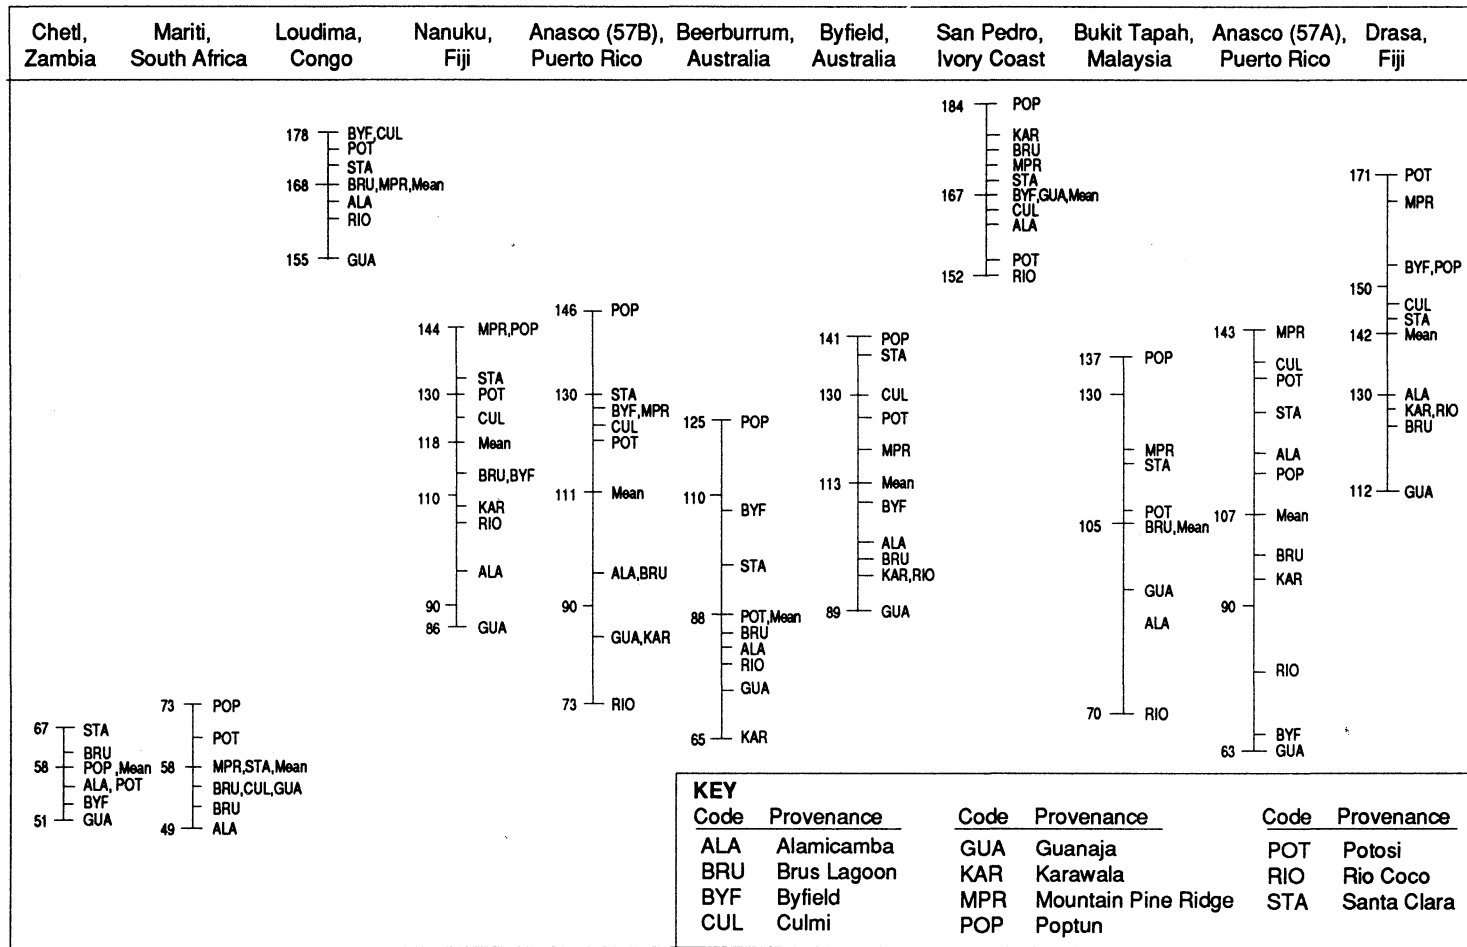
Chetl, Zambia | Mariti, South Africa | Loudima, Congo | Nanuku, Fiji | Anasco (57B), Puerto Rico | Beerburrum, Australia | Byfield, Australia | San Pedro, Ivory Coast | Bukit Tapah, Malaysia | Anasco (57A), Puerto Rico | Drasa, Fiji

Chetl, Zambia
67 STA
BRU
58 POP ,Mean
ALA, POT
BYF
51 GUA

Mariti, South Africa
73 POP
POT
58 MPR,STA,Mean
BRU,CUL,GUA
BRU
49 ALA

Loudima, Congo
178 BYF,CUL
POT
STA
168 BRU,MPR,Mean
ALA
RIO
155 GUA

Nanuku, Fiji
144 MPR,POP
STA
130 POT
CUL
118 Mean
BRU,BYF
110 KAR
RIO
ALA
90
86 GUA

Anasco (57B), Puerto Rico
146 POP
130 STA
BYF,MPR
CUL
POT
111 Mean
ALA,BRU
90
GUA,KAR
73 RIO

Beerburrum, Australia
125 POP
110
BYF
STA
88 POT,Mean
BRU
ALA
RIO
GUA
65 KAR

Byfield, Australia
141 POP
STA
130 CUL
POT
MPR
113 Mean
BYF
ALA
BRU
KAR,RIO
89 GUA

San Pedro, Ivory Coast
184 POP
KAR
BRU
MPR
STA
167 BYF,GUA,Mean
CUL
ALA
POT
152 RIO

Bukit Tapah, Malaysia
137 POP
130
MPR
STA
POT
105 BRU,Mean
GUA
ALA
70 RIO

Anasco (57A), Puerto Rico
143 MPR
CUL
POT
STA
ALA
POP
107 Mean
BRU
KAR
90
RIO
BYF
63 GUA

Drasa, Fiji
171 POT
MPR
BYF,POP
150
CUL
STA
142 Mean
130 ALA
KAR,RIO
BRU
112 GUA

KEY
| Code | Provenance |
|---|---|
| ALA | Alamicamba |
| BRU | Brus Lagoon |
| BYF | Byfield |
| CUL | Culmi |

| Code | Provenance |
|---|---|
| GUA | Guanaja |
| KAR | Karawala |
| MPR | Mountain Pine Ridge |
| POP | Poptun |

| Code | Provenance |
|---|---|
| POT | Potosi |
| RIO | Rio Coco |
| STA | Santa Clara |